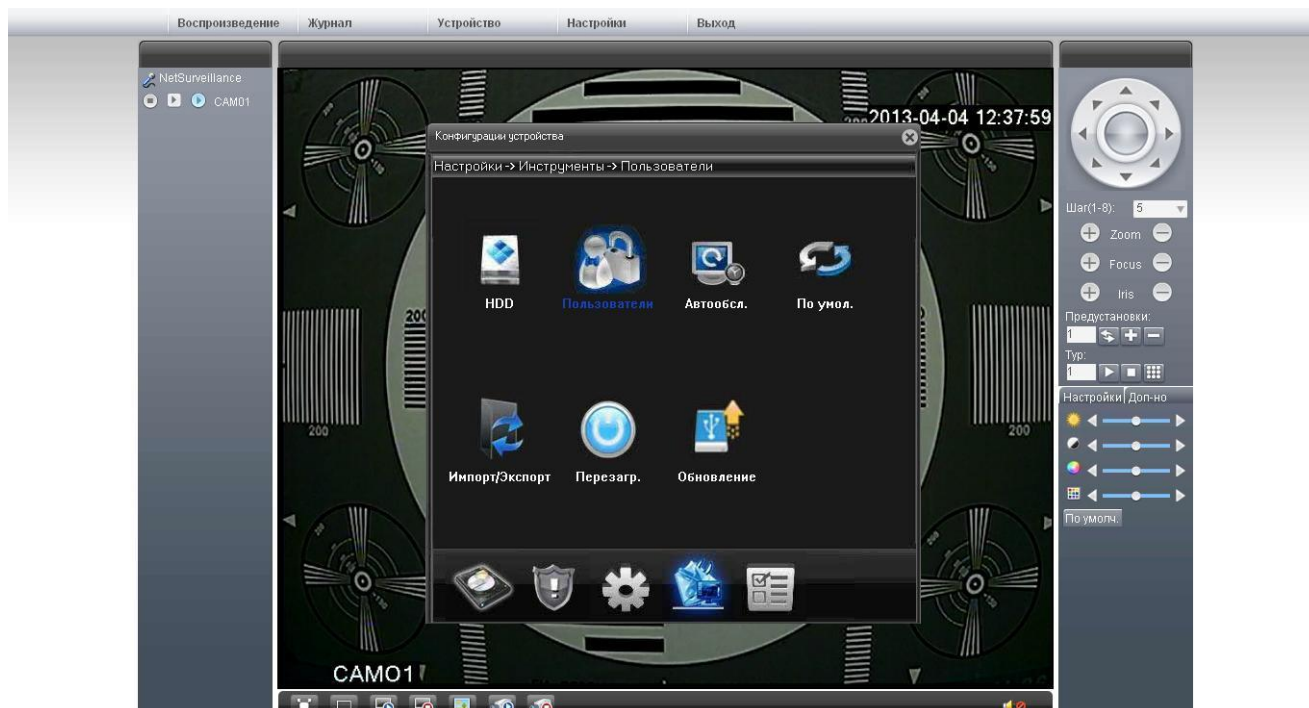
Воспроизведение Журнал Устройство Настройки Выход

NetSurveillance
CAM01

2013-04-04 12:37:59

Конфигурации устройства

Настройки -> Инструменты -> Пользователи

HDD
Пользователи
Автообсл.
По умол.
Импорт/Экспорт
Перезагр.
Обновление

200
200
200

CAM01

Шаг(1-8): 5
Zoom
Focus
Iris
Предустановки:
1
Тур:
1
Настройки Доп-но
По умолч.